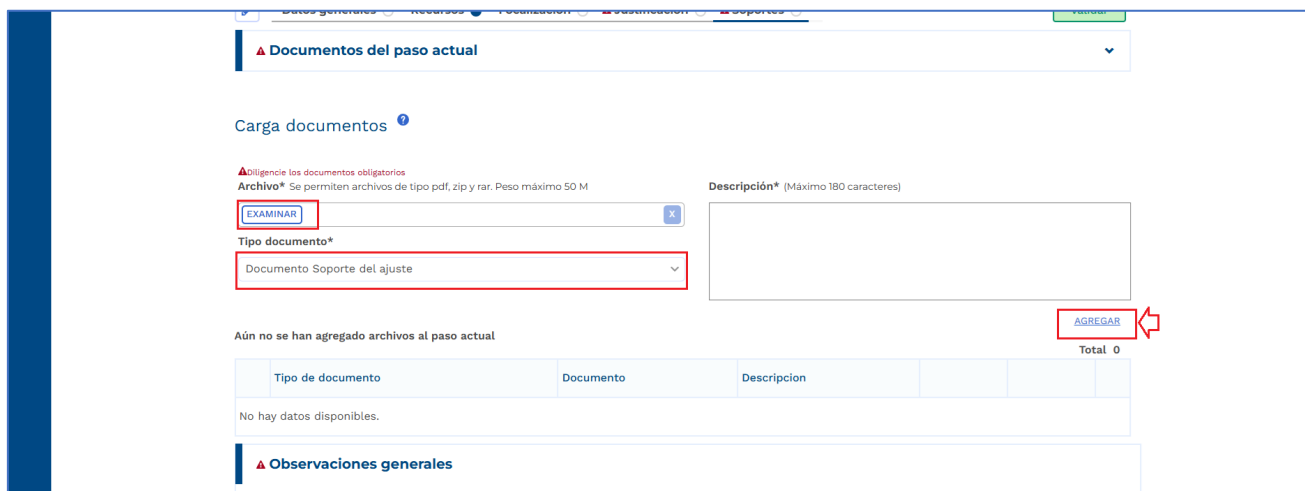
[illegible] Recursos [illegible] Justificación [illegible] Soportes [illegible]

Validar

▲ Documentos del paso actual

Carga documentos

▲Diligencie los documentos obligatorios
Archivo* Se permiten archivos de tipo pdf, zip y rar. Peso máximo 50 M

EXAMINAR X

Tipo documento*

Documento Soporte del ajuste

Descripción* (Máximo 180 caracteres)

AGREGAR

Aún no se han agregado archivos al paso actual

Total 0

| Tipo de documento | Documento | Descripcion | | |
|---|---|---|---|---|
| No hay datos disponibles. | | | | |

▲ Observaciones generales